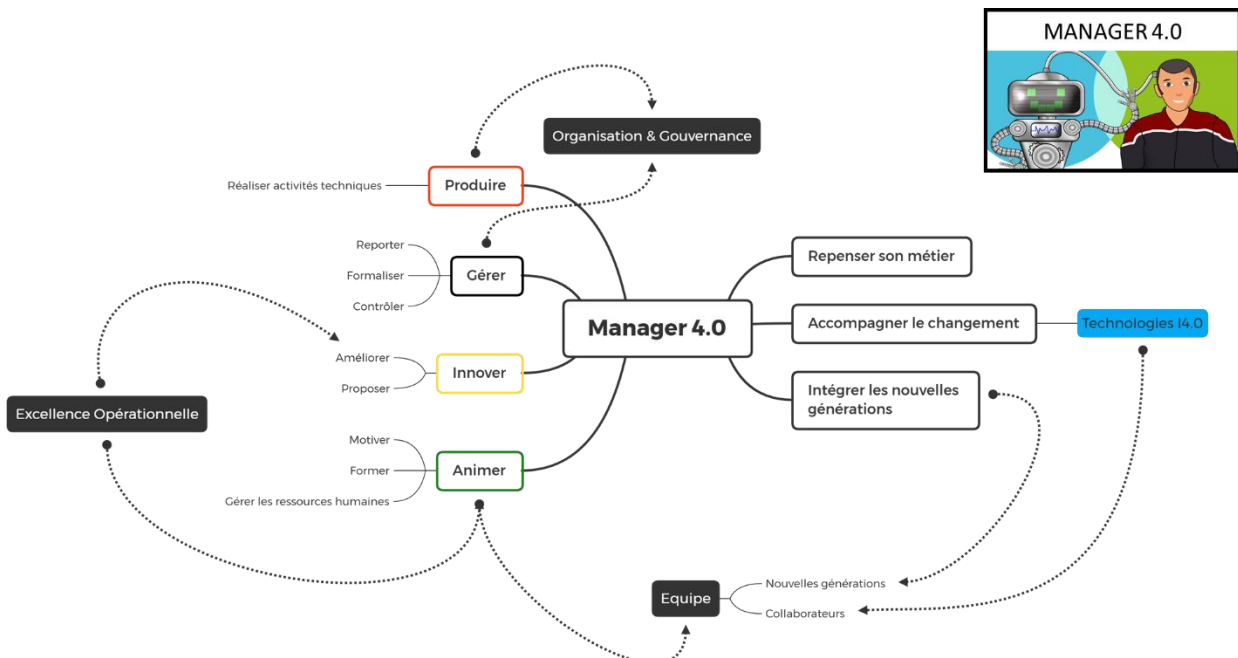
MANAGER 4.0

Organisation & Gouvernance

Réaliser activités techniques
Produire

Reporter
Formaliser
Contrôler
Gérer

Améliorer
Proposer
Innover

Excellence Opérationnelle

Motiver
Former
Gérer les ressources humaines
Animer

Manager 4.0

Repenser son métier

Accompagner le changement

Technologies I4.0

Intégrer les nouvelles générations

Equipe
Nouvelles générations
Collaborateurs